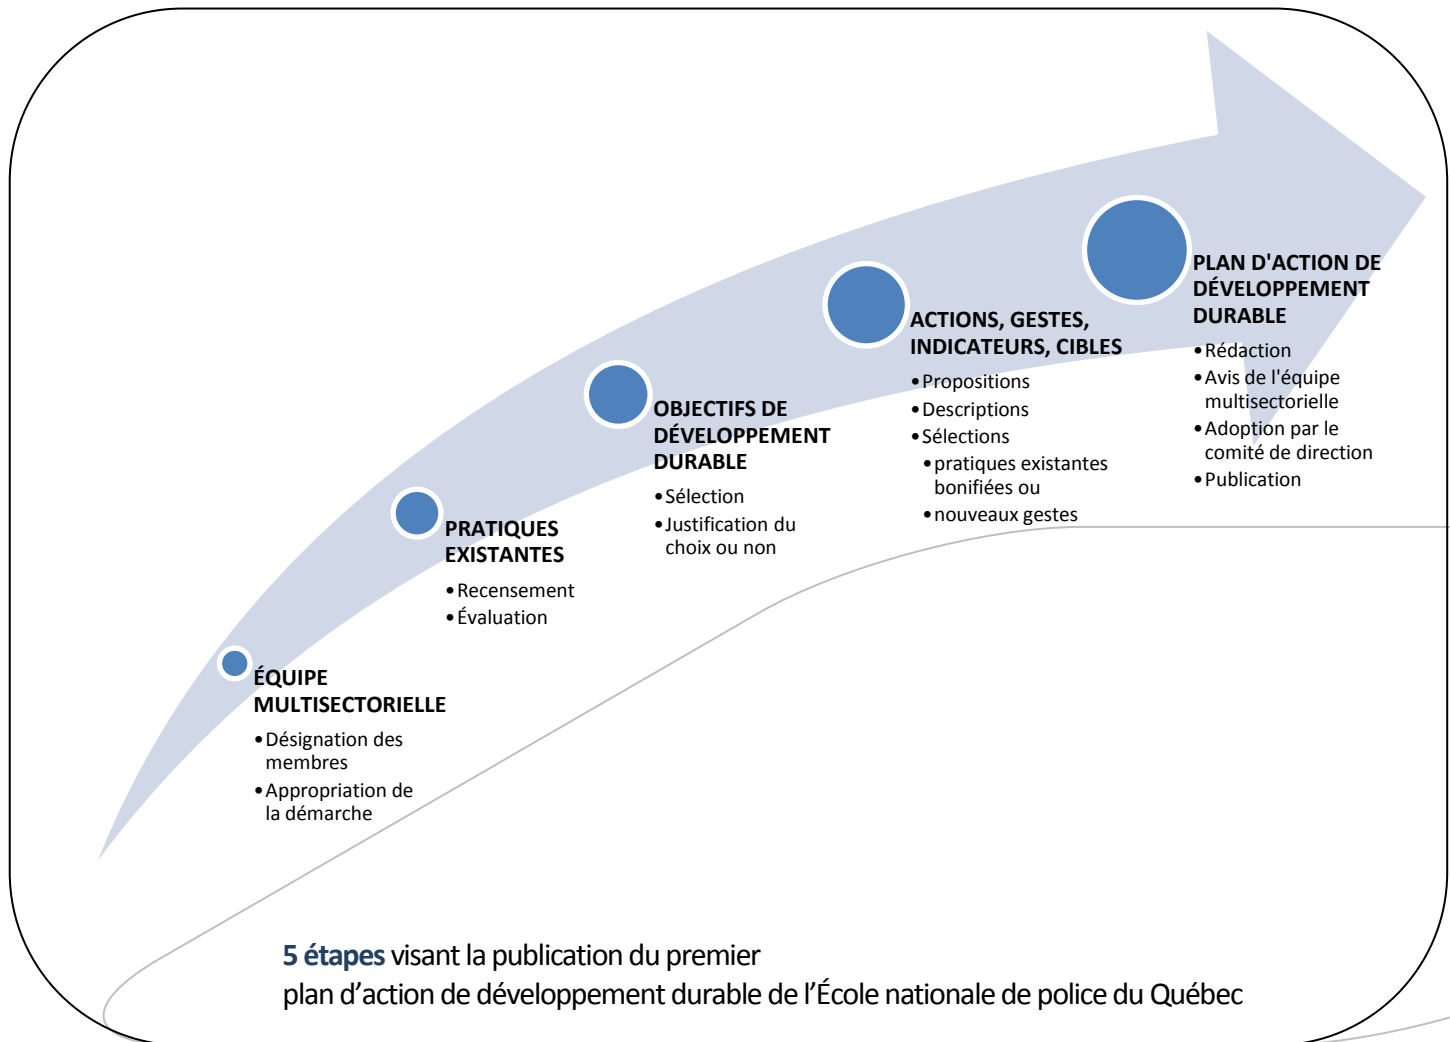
ÉQUIPE MULTISECTORIELLE
• Désignation des membres
• Appropriation de la démarche

PRATIQUES EXISTANTES
• Recensement
• Évaluation

OBJECTIFS DE DÉVELOPPEMENT DURABLE
• Sélection
• Justification du choix ou non

ACTIONS, GESTES, INDICATEURS, CIBLES
• Propositions
• Descriptions
• Sélections
• pratiques existantes bonifiées ou
• nouveaux gestes

PLAN D'ACTION DE DÉVELOPPEMENT DURABLE
• Rédaction
• Avis de l'équipe multisectorielle
• Adoption par le comité de direction
• Publication

5 étapes visant la publication du premier plan d’action de développement durable de l’École nationale de police du Québec